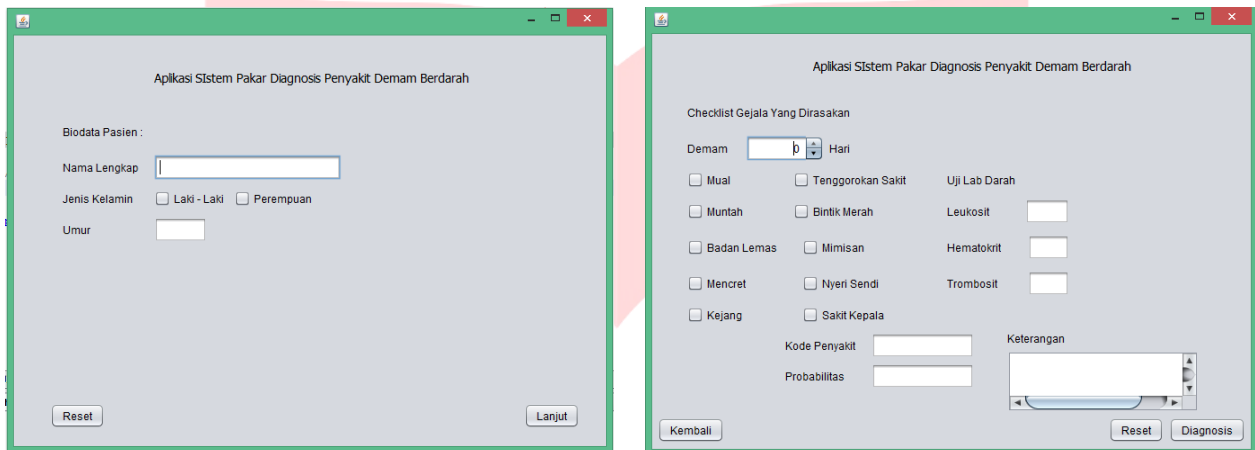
Aplikasi SIstem Pakar Diagnosis Penyakit Demam Berdarah

Biodata Pasien :

Nama Lengkap

Jenis Kelamin Laki - Laki Perempuan

Umur

Reset

Lanjut

Aplikasi SIstem Pakar Diagnosis Penyakit Demam Berdarah

Checklist Gejala Yang Dirasakan

Demam 0 Hari

Mual

Tenggorokan Sakit

Uji Lab Darah

Muntah

Bintik Merah

Leukosit

Badan Lemas

Mimisan

Hematokrit

Mencret

Nyeri Sendi

Trombosit

Kejang

Sakit Kepala

Kode Penyakit

Keterangan

Probabilitas

Kembali

Reset

Diagnosis